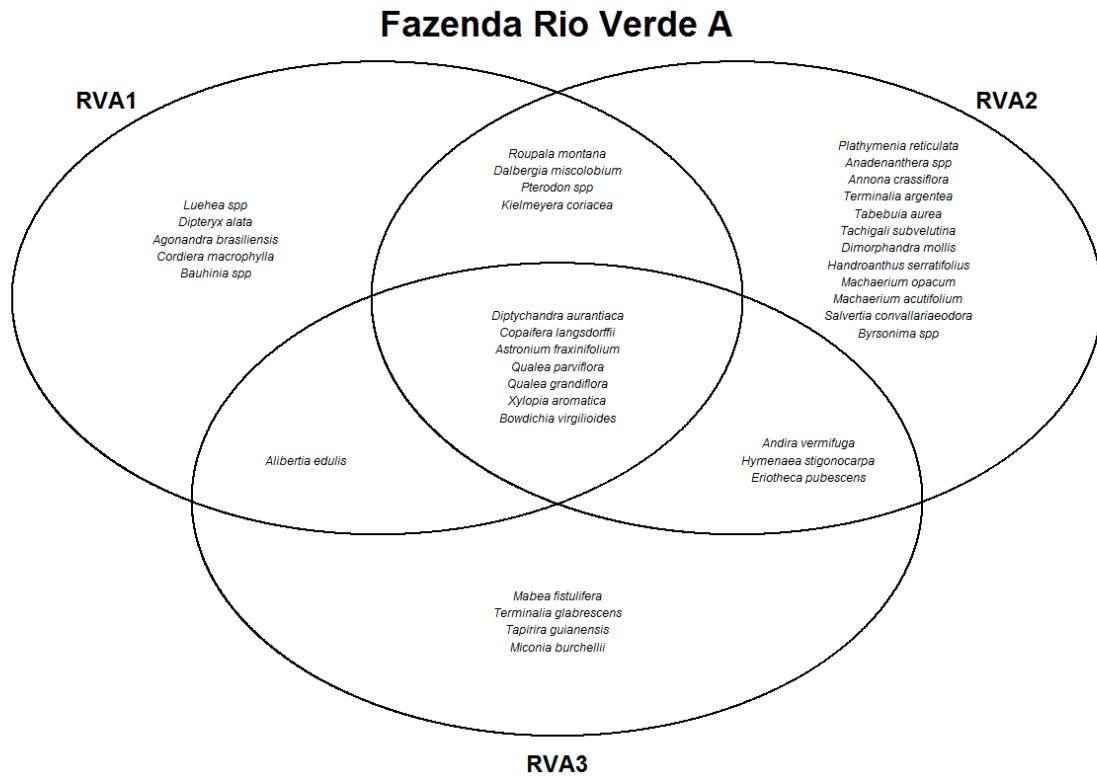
Fazenda Rio Verde A

RVA1

RVA2

Luehea spp
Dipteryx alata
Agonandra brasiliensis
Cordiera macrophylla
Bauhinia spp

Roupala montana
Dalbergia miscolobium
Pterodon spp
Kielmeyera coriacea

Plathymenia reticulata
Anadenanthera spp
Annona crassiflora
Terminalia argentea
Tabebuia aurea
Tachigali subvelutina
Dimorphandra mollis
Handroanthus serratifolius
Machaerium opacum
Machaerium acutifolium
Salvertia convallariaeodora
Byrsonima spp

Diptychandra aurantiaca
Copaifera langsdorffii
Astronium fraxinifolium
Qualea parviflora
Qualea grandiflora
Xylopia aromatica
Bowdichia virgilioides

Alibertia edulis

Andira vermifuga
Hymenaea stigonocarpa
Eriotheca pubescens

Mabea fistulifera
Terminalia glabrescens
Tapirira guianensis
Miconia burchellii

RVA3